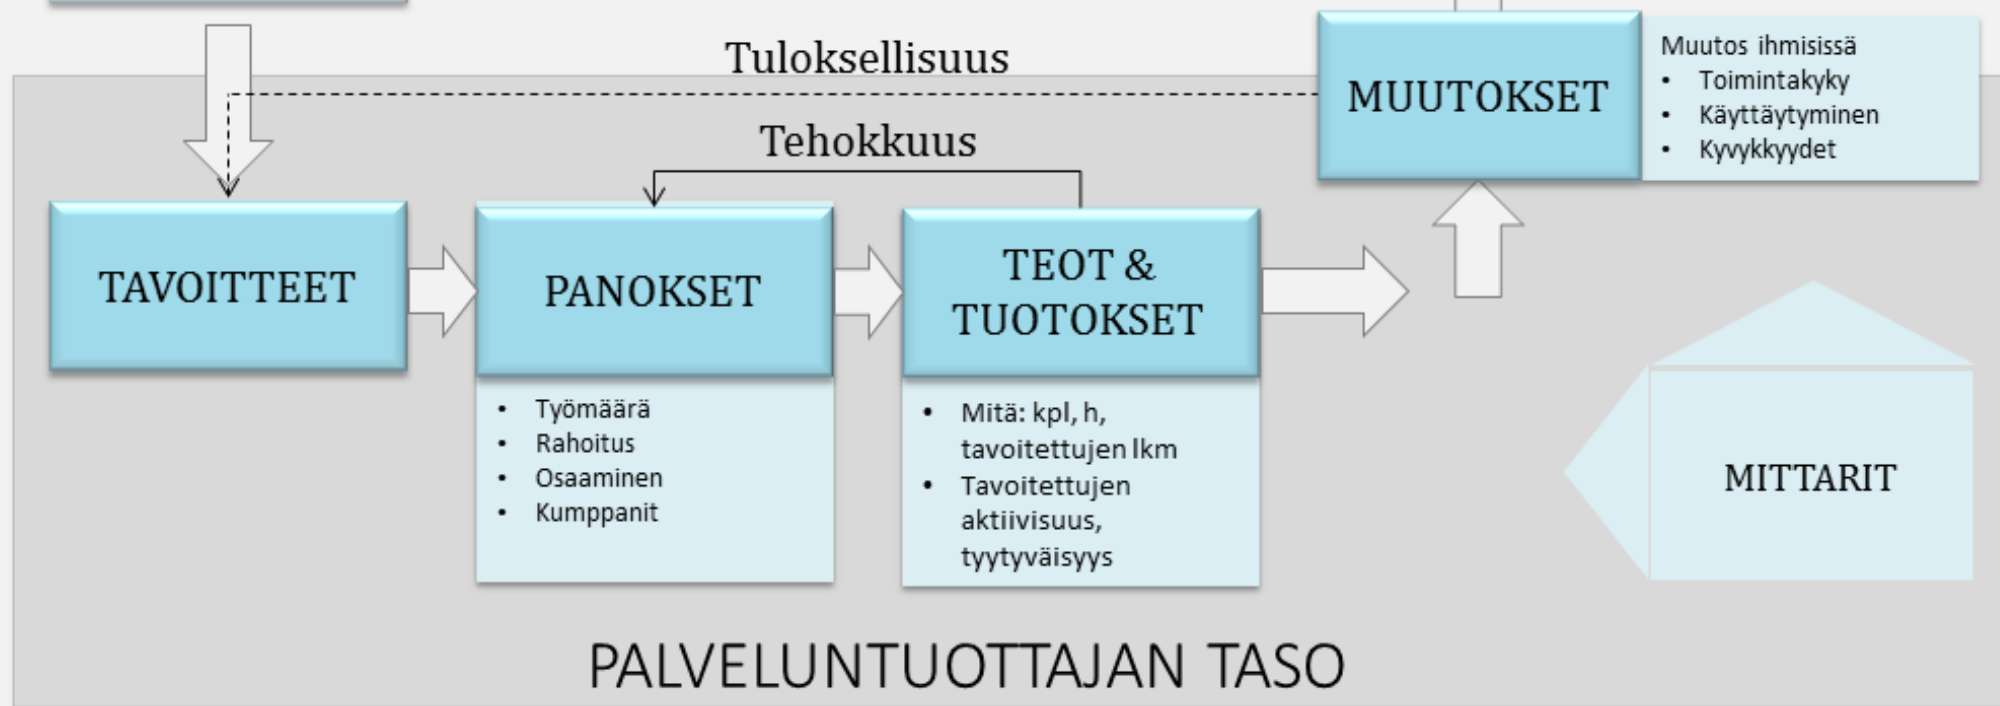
Tuloksellisuus

MUUTOKSET

Muutos ihmisissä
- Toimintakyky
- Käyttäytyminen
- Kyvykkyydet

Tehokkuus

TAVOITTEET

PANOKSET

- Työmäärä
- Rahoitus
- Osaaminen
- Kumppanit

TEOT & TUOTOKSET

- Mitä: kpl, h, tavoitettujen lkm
- Tavoitettujen aktiivisuus, tyytyväisyys

MITTARIT

PALVELUNTUOTTAJAN TASO